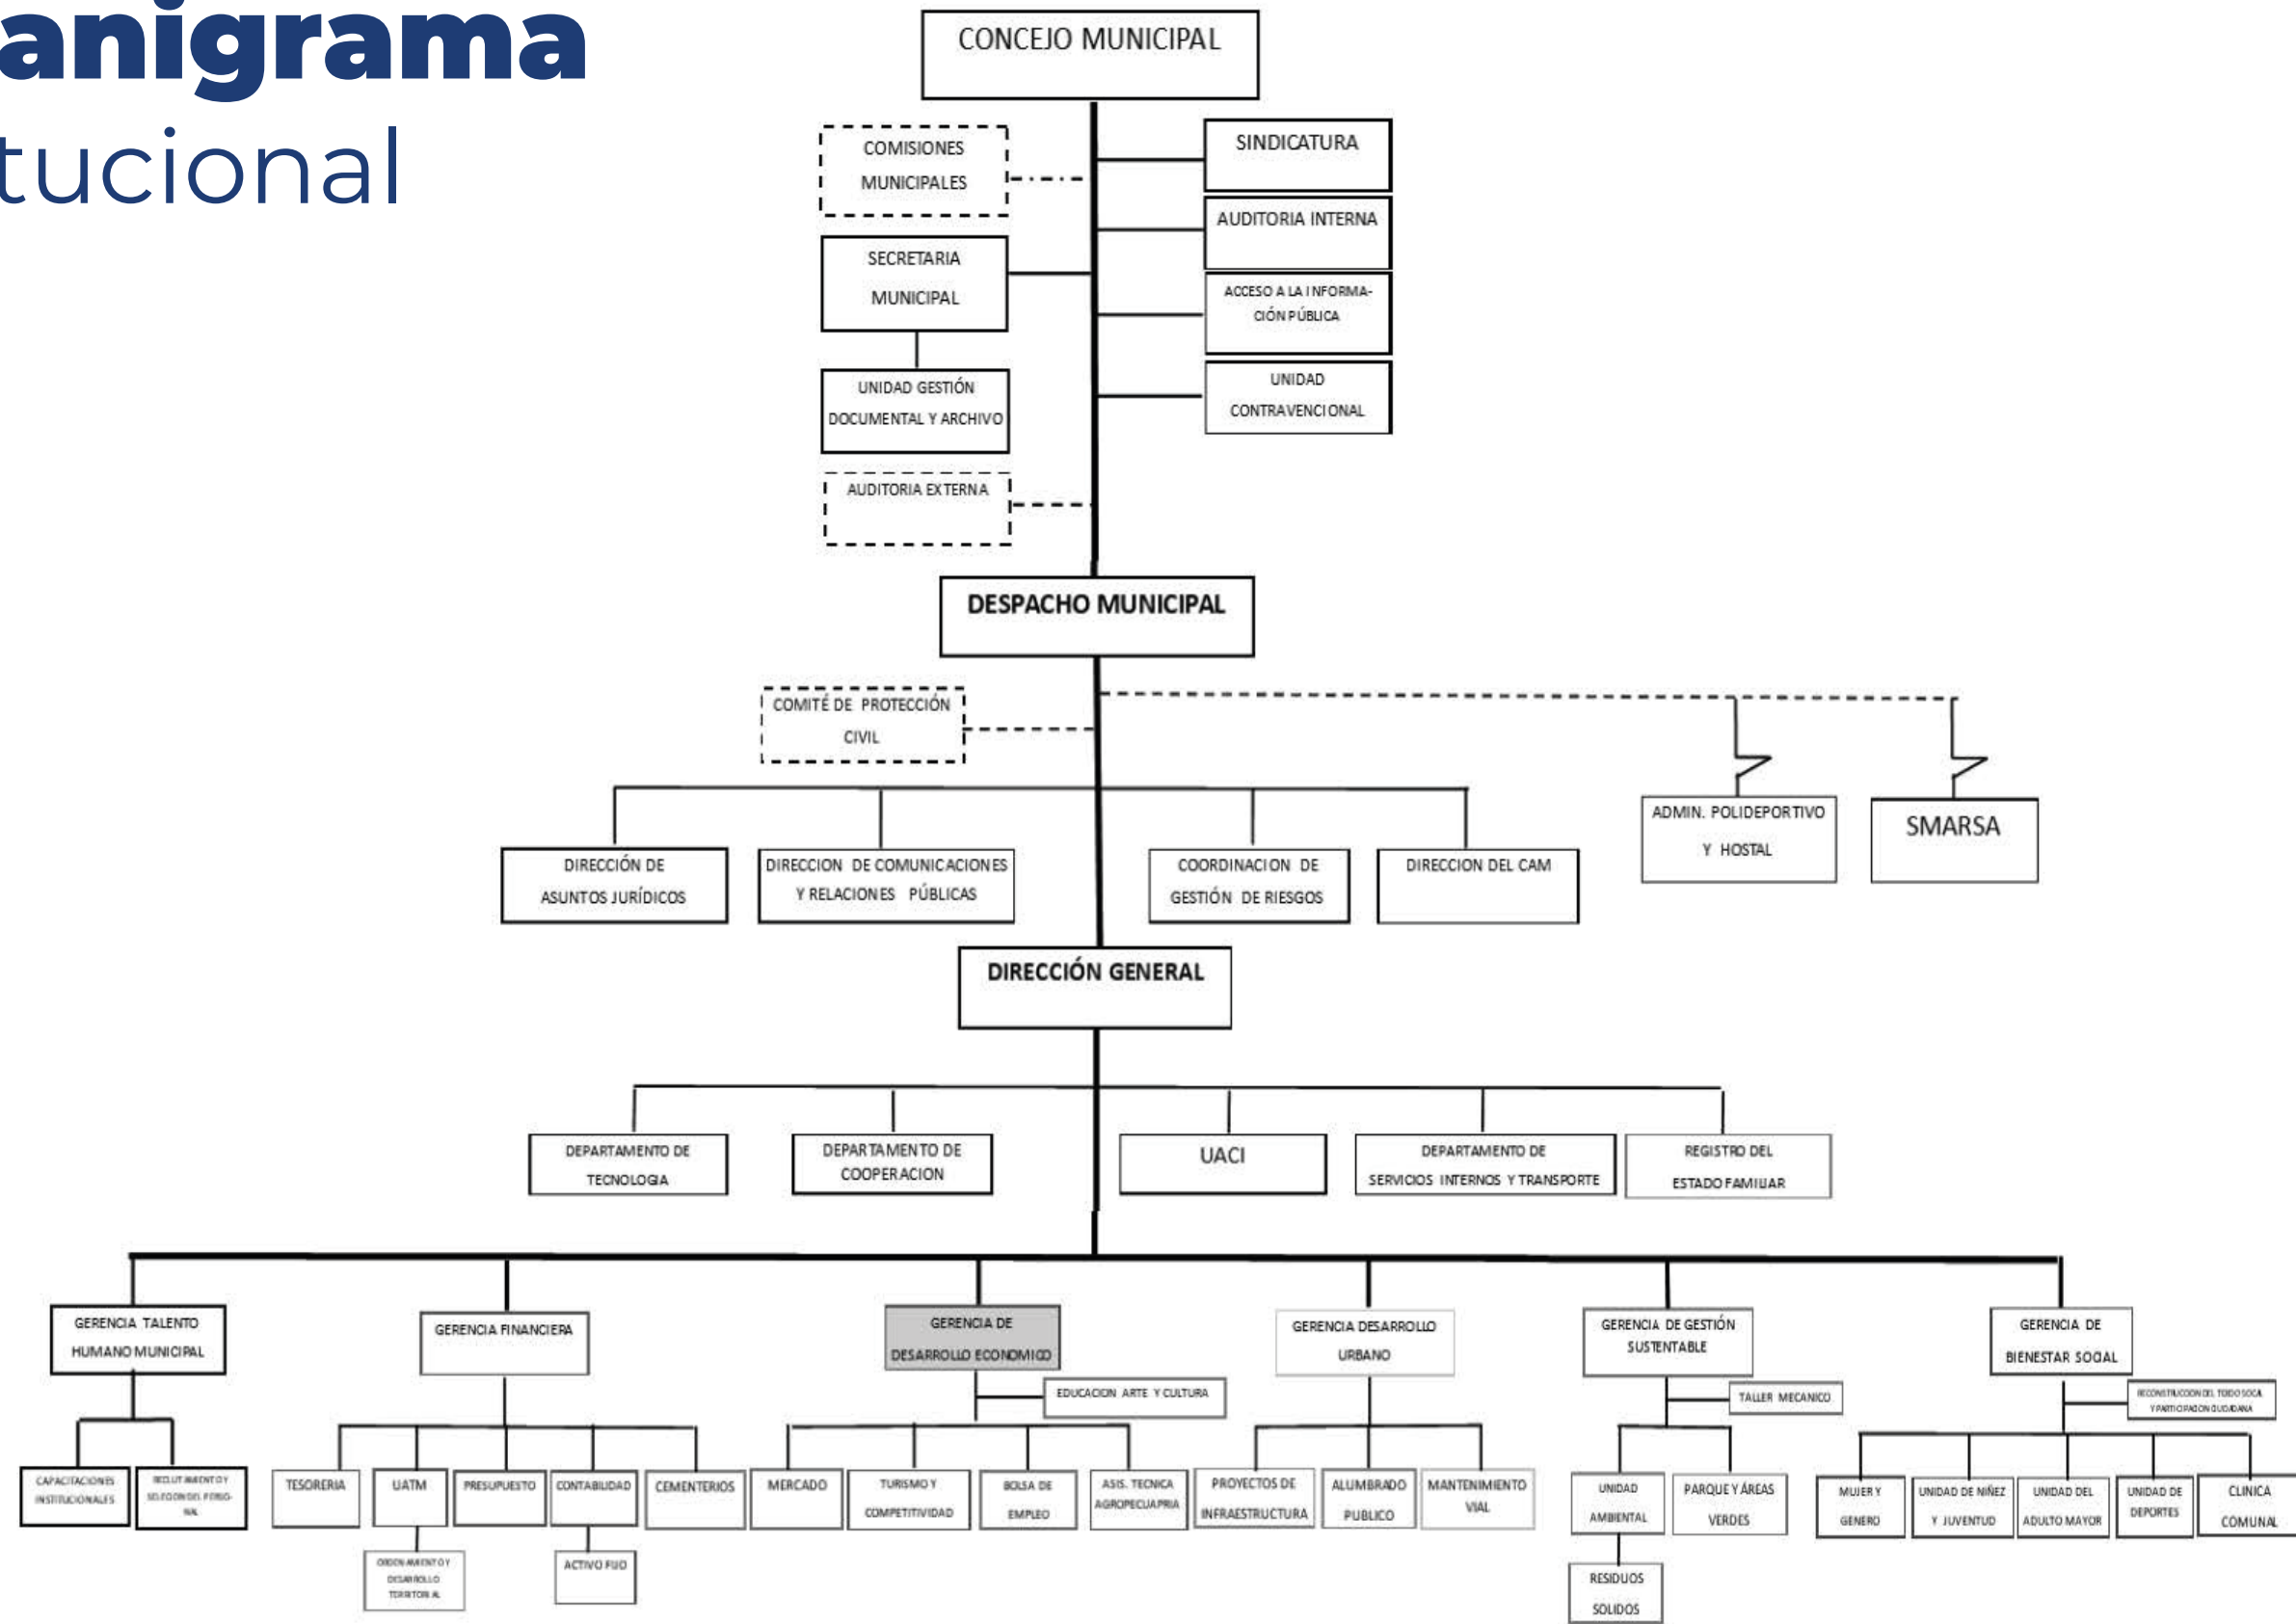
anigrama
tucional

CONCEJO MUNICIPAL

COMISIONES MUNICIPALES

SINDICATURA

AUDITORIA INTERNA

SECRETARIA MUNICIPAL

ACCESO A LA INFORMACIÓN PÚBLICA

UNIDAD GESTIÓN DOCUMENTAL Y ARCHIVO

UNIDAD CONTRAVENCIONAL

AUDITORIA EXTERNA

DESPACHO MUNICIPAL

COMITÉ DE PROTECCIÓN CIVIL

ADMIN. POLIDEPORTIVO Y HOSTAL

SMARSA

DIRECCIÓN DE ASUNTOS JURÍDICOS

DIRECCION DE COMUNICACIONES Y RELACIONES PÚBLICAS

COORDINACION DE GESTIÓN DE RIESGOS

DIRECCION DEL CAM

DIRECCIÓN GENERAL

DEPARTAMENTO DE TECNOLOGIA

DEPARTAMENTO DE COOPERACION

UACI

DEPARTAMENTO DE SERVICIOS INTERNOS Y TRANSPORTE

REGISTRO DEL ESTADO FAMILIAR

GERENCIA TALENTO HUMANO MUNICIPAL

CAPACITACIONES INSTITUCIONALES

RECLUTAMIENTO Y SELECCION DEL PERSONAL

GERENCIA FINANCIERA

TESORERIA

UATM

PRESUPUESTO

CONTABILIDAD

CEMENTERIOS

ORDENAMIENTO Y DESARROLLO TERRITORIAL

ACTIVO FIJO

GERENCIA DE DESARROLLO ECONOMICO

EDUCACION ARTE Y CULTURA

MERCADO

TURISMO Y COMPETITIVIDAD

BOLSA DE EMPLEO

ASIS. TECNICA AGROPECUARIA

GERENCIA DESARROLLO URBANO

PROYECTOS DE INFRAESTRUCTURA

ALUMBRADO PUBLICO

MANTENIMIENTO VIAL

GERENCIA DE GESTIÓN SUSTENTABLE

TALLER MECANICO

UNIDAD AMBIENTAL

PARQUE Y ÁREAS VERDES

RESIDUOS SOLIDOS

GERENCIA DE BIENESTAR SOCIAL

RECONSTRUCCION DEL TEJIDO SOCIAL Y PARTICIPACION CIUDADANA

MUJER Y GENERO

UNIDAD DE NIÑEZ Y JUVENTUD

UNIDAD DEL ADULTO MAYOR

UNIDAD DE DEPORTES

CLINICA COMUNAL